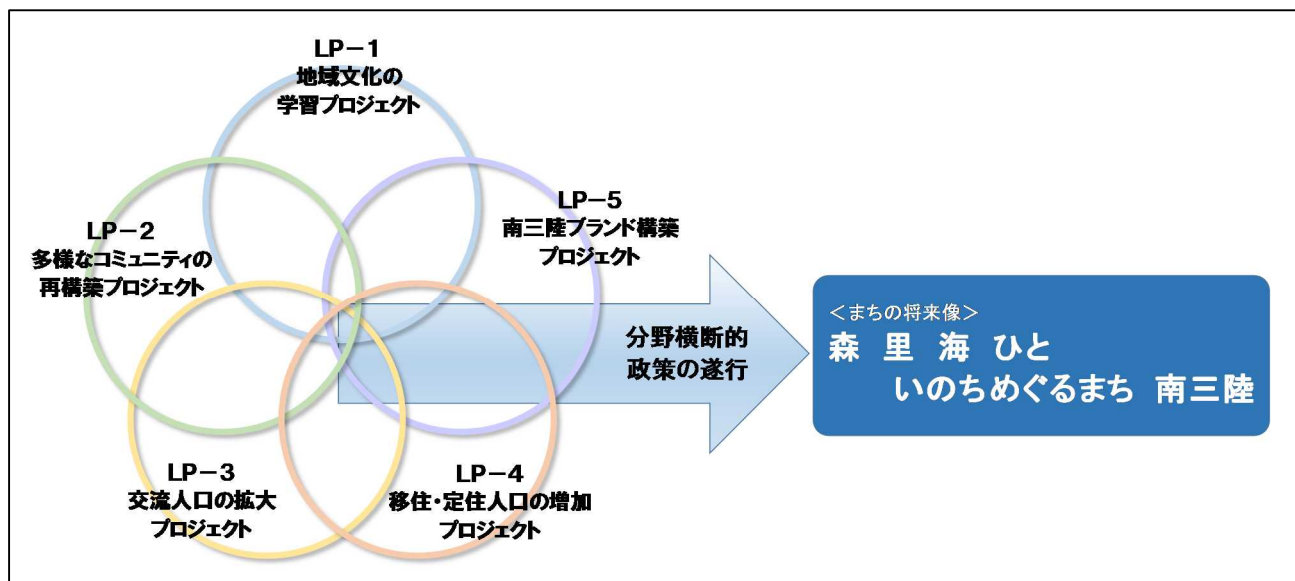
LP−1
地域文化の
学習プロジェクト

LP−2
多様なコミュニティの
再構築プロジェクト

LP−5
南三陸ブランド構築
プロジェクト

分野横断的
政策の遂行

LP−3
交流人口の拡大
プロジェクト

LP−4
移住・定住人口の増加
プロジェクト

<まちの将来像>
森 里 海 ひと
いのちめぐるまち 南三陸